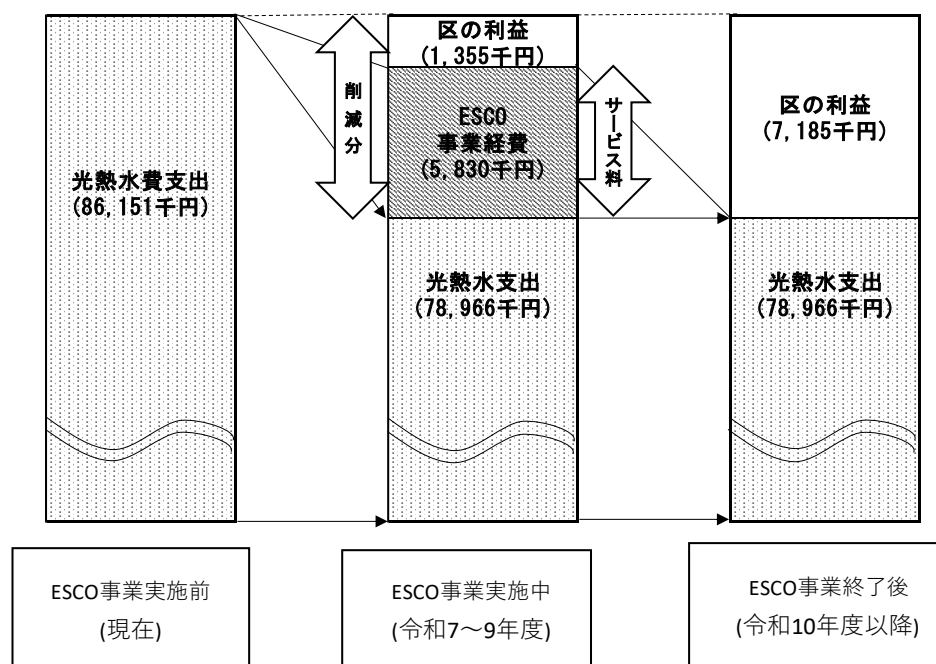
光熱水費支出
(86,151千円)

削減分

区の利益
(1,355千円)

ESCO
事業経費
(5,830千円)

サービス料

光熱水支出
(78,966千円)

区の利益
(7,185千円)

光熱水支出
(78,966千円)

ESCO事業実施前
(現在)

ESCO事業実施中
(令和7〜9年度)

ESCO事業終了後
(令和10年度以降)